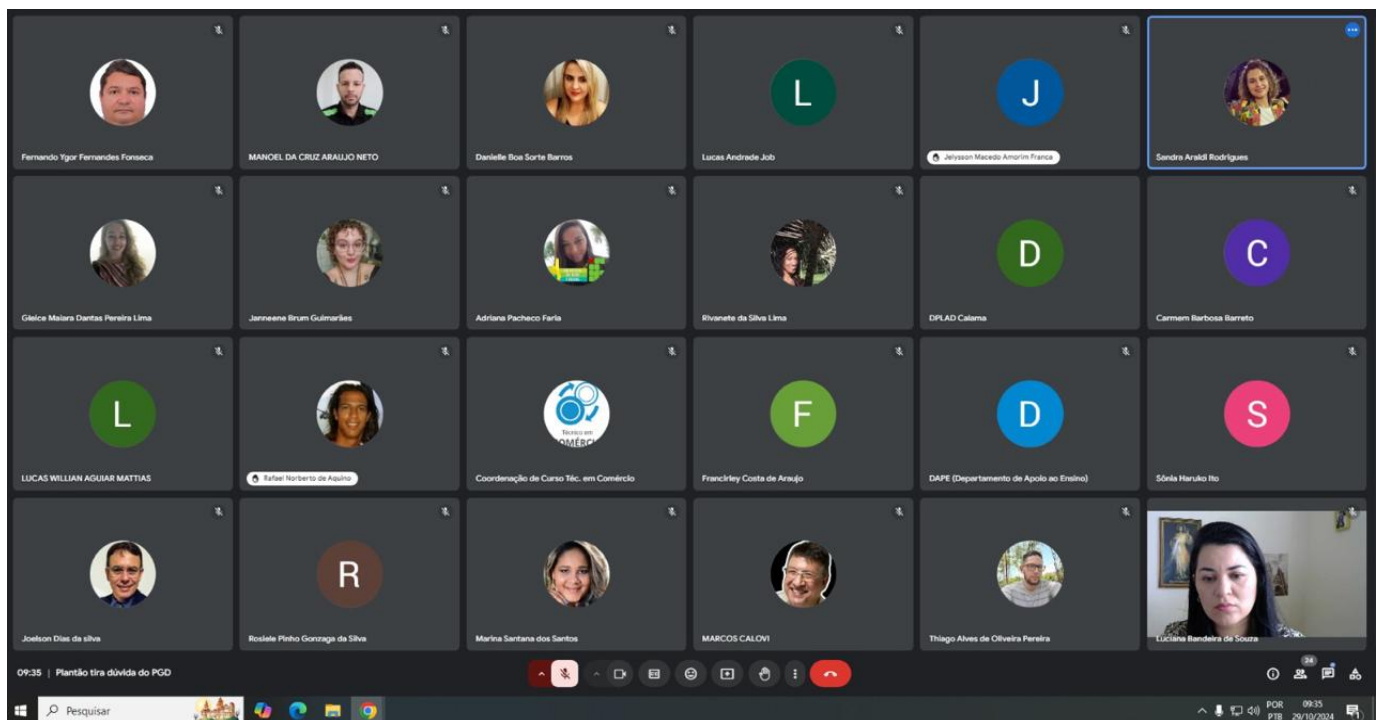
Fernando Ygor Fernandes Fonseca

MANOEL DA CRUZ ARAUJO NETO

Danielle Boa Sorte Barros

L

Lucas Andrade Job

J

Jelysson Macedo Amorim Franca

Sandra Araldi Rodrigues

Gleice Maiara Dantas Pereira Lima

Janneene Brum Guimarães

Adriana Pacheco Faria

Rivanete da Silva Lima

D

DPLAD Calama

C

Carmem Barbosa Barreto

L

LUCAS WILLIAN AGUIAR MATTIAS

Rafael Norberto de Aquino

Técnico em COMÉRCIO

Coordenação de Curso Téc. em Comércio

F

Francirley Costa de Araujo

D

DAPE (Departamento de Apoio ao Ensino)

S

Sônia Haruko Ito

Joelson Dias da silva

R

Rosiele Pinho Gonzaga da Silva

Marina Santana dos Santos

MARCOS CALOVI

Thiago Alves de Oliveira Pereira

Luciana Bandeira de Souza

09:35 | Plantão tira dúvida do PGD

24

Pesquisar

POR PTB 09:35 29/10/2024